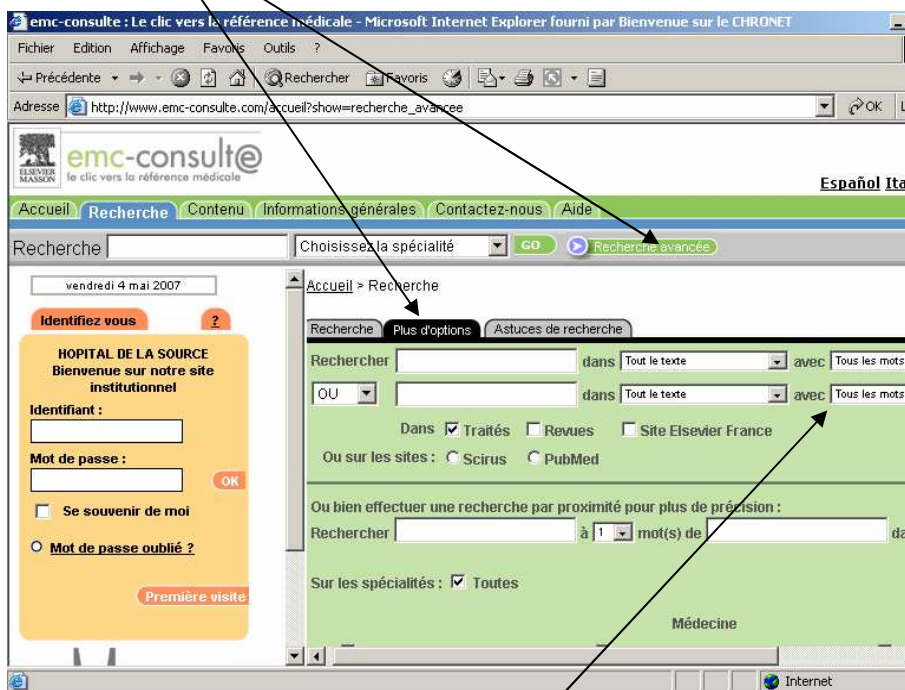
emc-consulte : Le clic vers la référence médicale - Microsoft Internet Explorer fourni par Bienvenue sur le CHRONET

Fichier Edition Affichage Favoris Outils ?

Précédente Rechercher Favoris

Adresse http://www.emc-consulte.com/accueil?show=recherche_avancee OK

ELSEVIER MASSON emc-consult@ le clic vers la référence médicale

Español Ita

Accueil Recherche Contenu Informations générales Contactez-nous Aide

Recherche Choisissez la spécialité GO Recherche avancée

vendredi 4 mai 2007

Identifiez vous ?

HOPITAL DE LA SOURCE
Bienvenue sur notre site institutionnel

Identifiant :

Mot de passe :

OK

Se souvenir de moi

Mot de passe oublié ?

Première visite

Accueil > Recherche

Recherche Plus d'options Astuces de recherche

Rechercher dans Tout le texte avec Tous les mots

OU dans Tout le texte avec Tous les mots

Dans Traités Revues Site Elsevier France

Ou sur les sites : Scirus PubMed

Ou bien effectuer une recherche par proximité pour plus de précision :

Rechercher à 1 mot(s) de da

Sur les spécialités : Toutes

Médecine

Internet